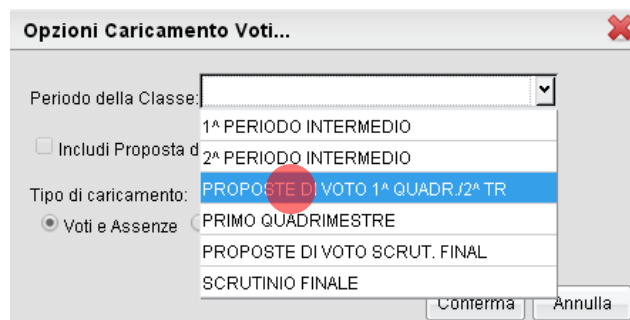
Opzioni Caricamento Voti...

Periodo della Classe:

1^ PERIODO INTERMEDIO
2^ PERIODO INTERMEDIO
PROPOSTE DI VOTO 1^ QUADR./2^ TR
PRIMO QUADRIMESTRE
PROPOSTE DI VOTO SCRUT. FINAL
SCRUTINIO FINALE

Includi Proposta d

Tipo di caricamento:

Voti e Assenze

Conferma
Annulla